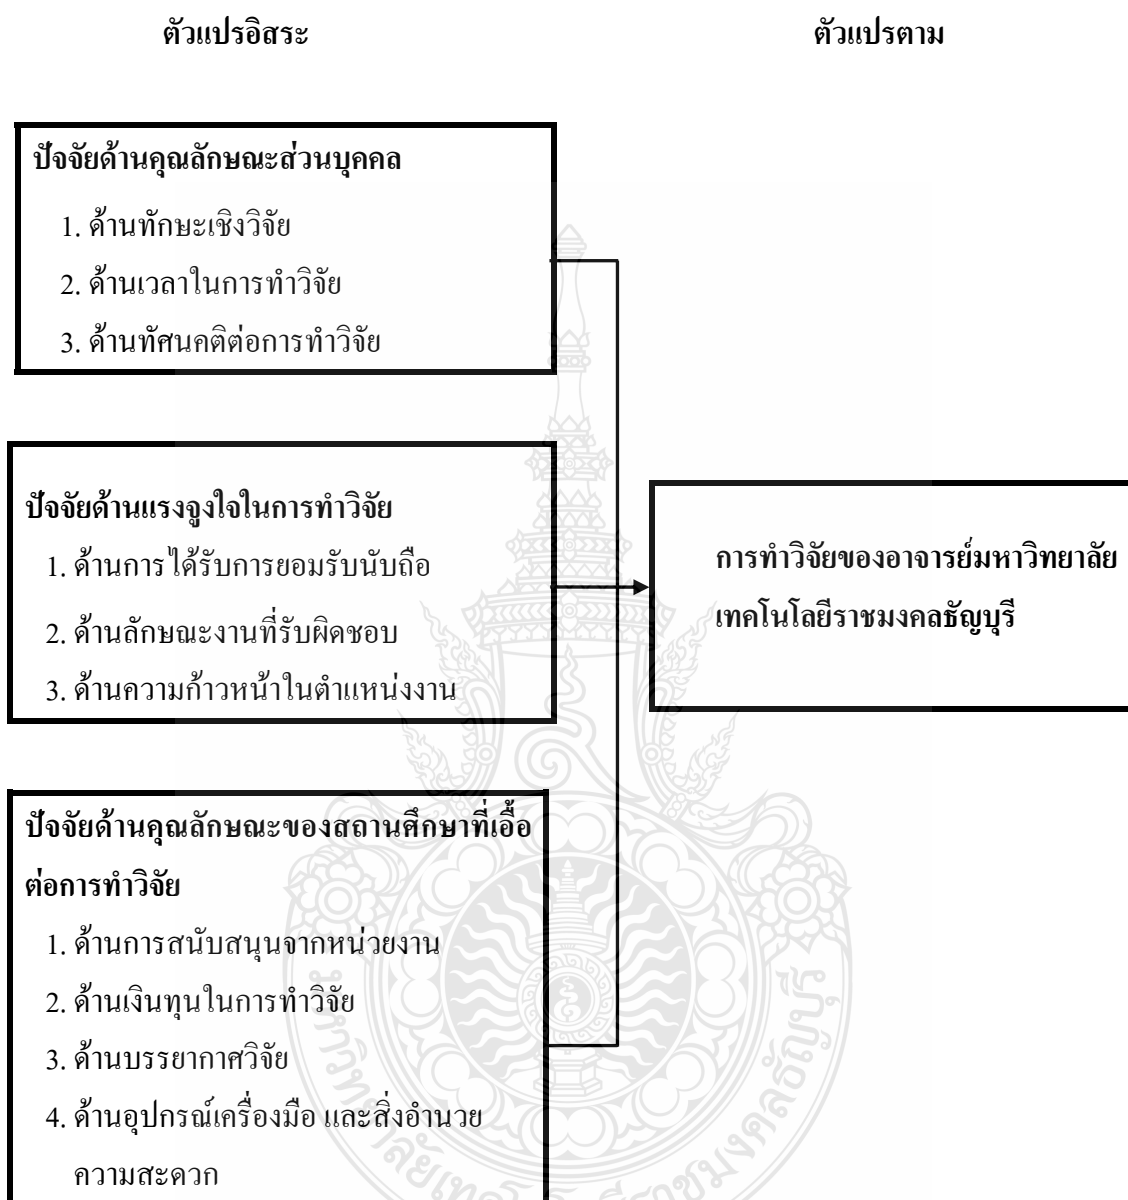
ตัวแปรอิสระ

ตัวแปรตาม

ปัจจัยด้านคุณลักษณะส่วนบุคคล
1. ด้านทักษะเชิงวิจัย
2. ด้านเวลาในการทำวิจัย
3. ด้านทัศนคติต่อการทำวิจัย

ปัจจัยด้านแรงจูงใจในการทำวิจัย
1. ด้านการได้รับการยอมรับนับถือ
2. ด้านลักษณะงานที่รับผิดชอบ
3. ด้านความก้าวหน้าในตำแหน่งงาน

การทำวิจัยของอาจารย์มหาวิทยาลัยเทคโนโลยีราชมงคลธัญบุรี

ปัจจัยด้านคุณลักษณะของสถานศึกษาที่เอื้อต่อการทำวิจัย
1. ด้านการสนับสนุนจากหน่วยงาน
2. ด้านเงินทุนในการทำวิจัย
3. ด้านบรรยากาศวิจัย
4. ด้านอุปกรณ์เครื่องมือ และสิ่งอำนวยความสะดวก